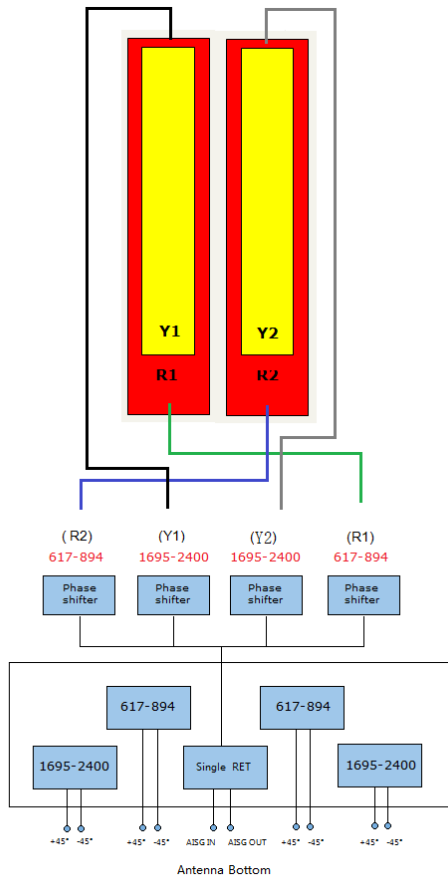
Y1
R1
Y2
R2

(R2)
617-894
(Y1)
1695-2400
(Y2)
1695-2400
(R1)
617-894

Phase shifter
Phase shifter
Phase shifter
Phase shifter

617-894
617-894
1695-2400
Single RET
1695-2400

+45° -45°
+45° -45°
AISG IN
AISG OUT
+45° -45°
+45° -45°

Antenna Bottom